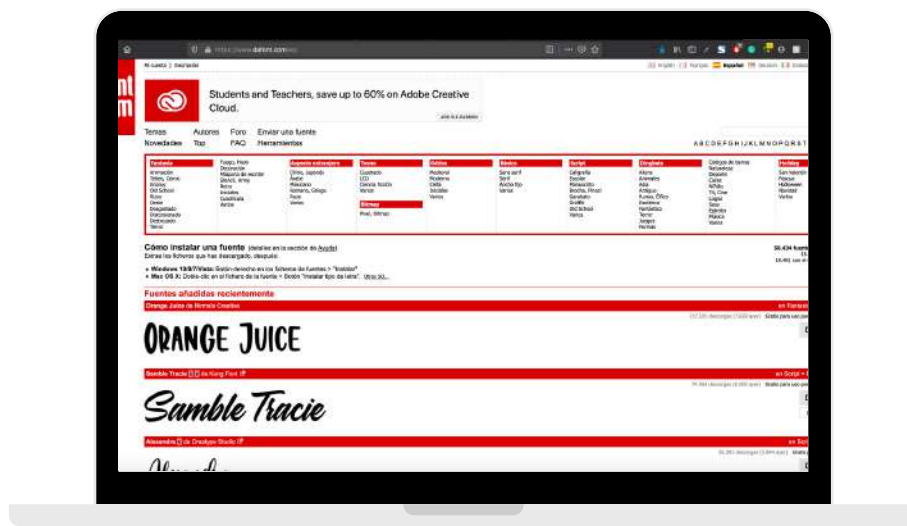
https://www.dafont.com/es/

Mi cuenta | Desconectar

English | Français | Español | Deutsch | Italiano

Students and Teachers, save up to 60% on Adobe Creative Cloud.

Temas Autores Foro Enviar una fuente
Novedades Top FAQ Herramientas

A B C D E F G H I J K L M N O P Q R S T

| Fantasía | | Aspecto extranjero | Tecno | Gótico | Básico | Script | Dingbats | | Holiday |
|---|---|---|---|---|---|---|---|---|---|
| Animación, Tebeo, Cómic, Graciosa, Old School, Ruido, Grunge, Desgastado, Estarcido, Distorsionado, Destruido, Varios | Fuego, Hielo, Decoración, Máquina de escribir, Stencil, Army, Retro, Iniciales, Cuadrícula, Varios | Chino, Japonés, Árabe, Mexicano, Romano, Griego, Ruso, Varios | Cuadrado, LCD, Ciencia ficción, Varios | Medieval, Moderno, Celta, Iniciales, Varios | Sans serif, Serif, Ancho fijo, Varios | Caligrafía, Escolar, Manuscrito, Brocha, Pincel, Graffiti, Old School, Varios | Alienígenas, Animales, Asia, Antiguo, Formas, Dibujos, Fantástico, Terror, Juegos, Formas | Códigos de barras, Naturaleza, Deporte, Caras, Willy, TV, Cine, Logos, Sexo, Ejemplos, Música, Varios | San Valentín, Pascua, Halloween, Navidad, Varios |

Bitmap
Pixel, Bitmap

Cómo instalar una fuente (detalles en la sección de Ayuda)
Extrae los ficheros que has descargado, después:

• Windows 10/8/7/Vista: Botón derecho en los ficheros de fuentes > "Instalar"
• Mac OS X: Doble-clic en el fichero de la fuente > Botón "Instalar tipo de letra". Otros SO...

58.434 fuentes

Fuentes añadidas recientemente

Orange Juice de Brittney Murphy Design — en Fantasía

ORANGE JUICE

Samble Tracie de Kang Font — en Script

Samble Tracie

Alexandra de Dreadlock Studio — en Script